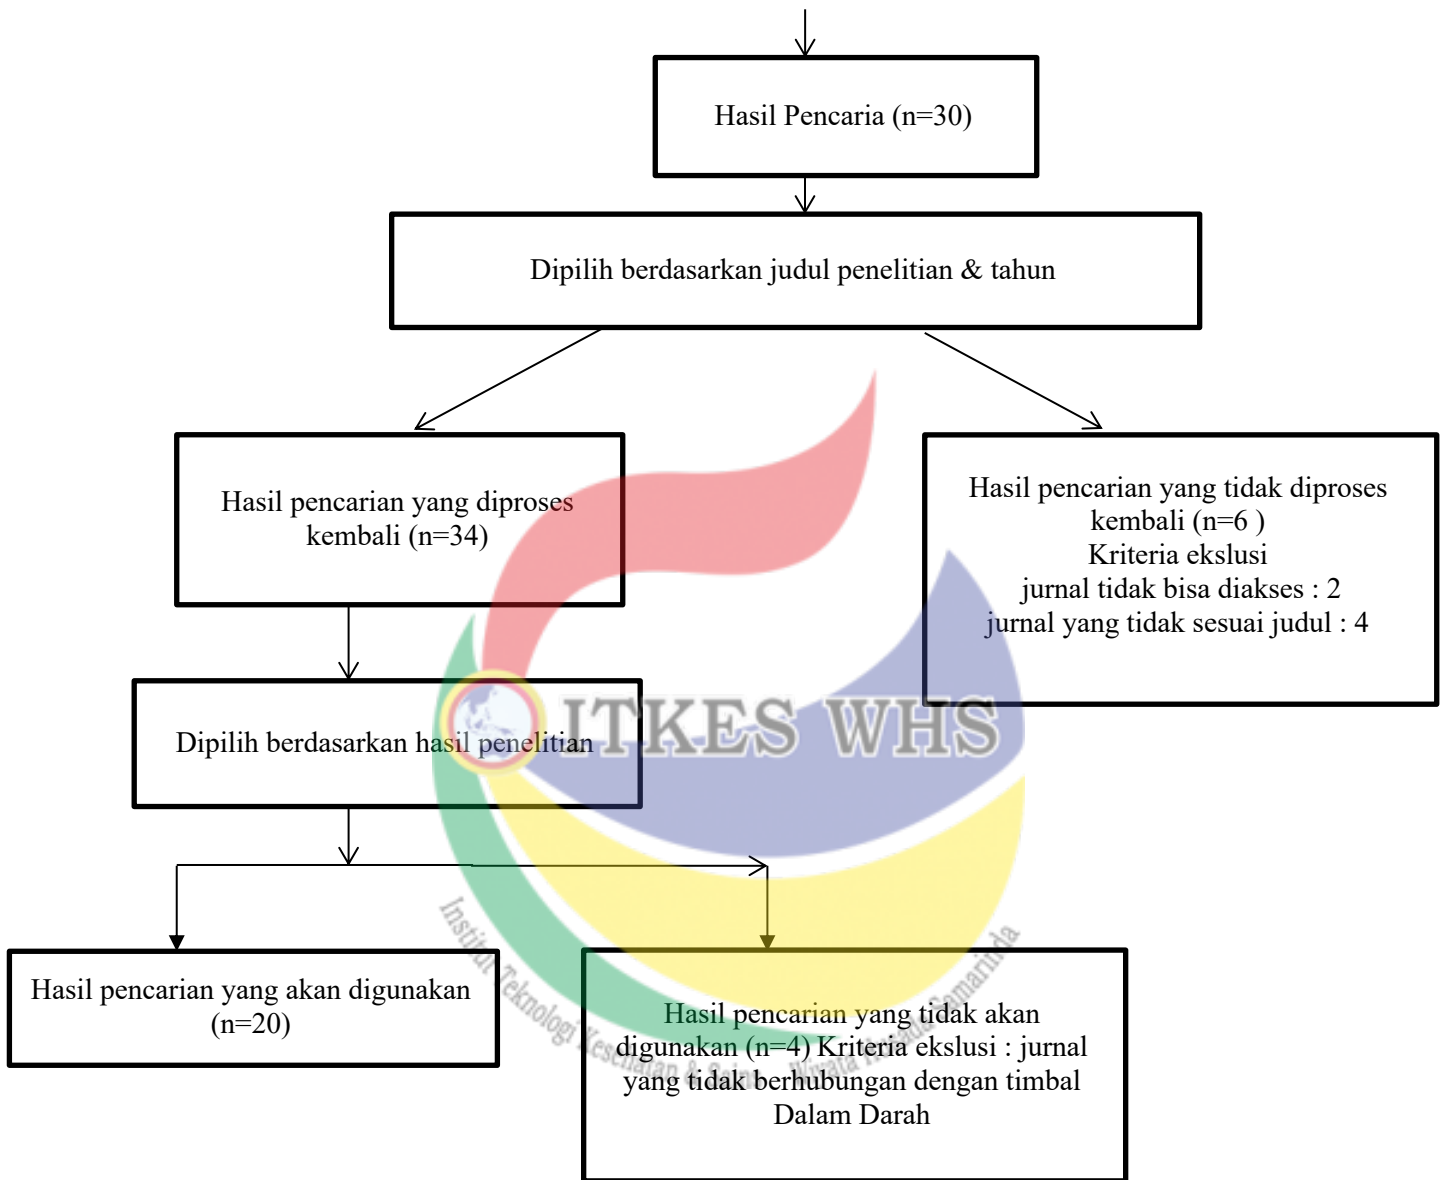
Hasil Pencaria (n=30)

Dipilih berdasarkan judul penelitian & tahun

Hasil pencarian yang diproses kembali (n=34)

Hasil pencarian yang tidak diproses kembali (n=6 )
Kriteria ekslusi
jurnal tidak bisa diakses : 2
jurnal yang tidak sesuai judul : 4

Dipilih berdasarkan hasil penelitian

ITKES WHS

Institut Teknologi Kesehatan & Sains Wiyata Husada Samarinda

Hasil pencarian yang akan digunakan (n=20)

Hasil pencarian yang tidak akan digunakan (n=4) Kriteria ekslusi : jurnal yang tidak berhubungan dengan timbal Dalam Darah